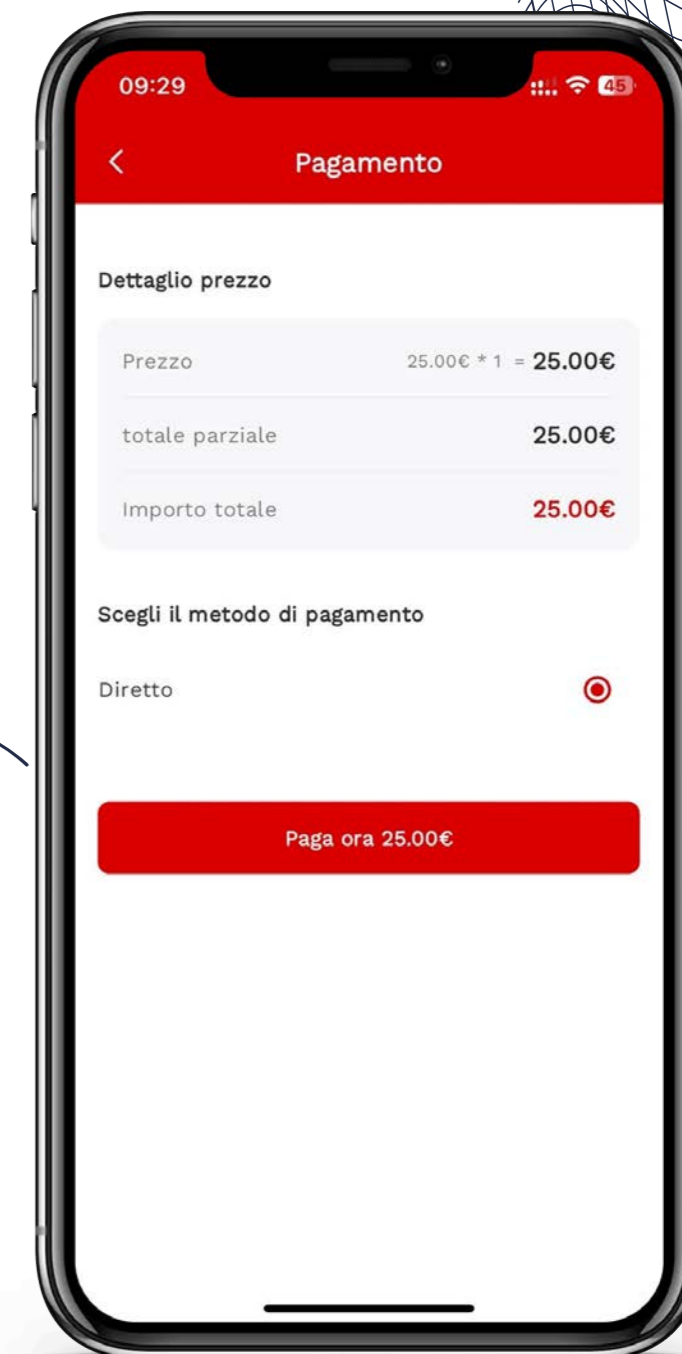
09:29

45

Pagamento

Dettaglio prezzo

| | |
|---|---|
| Prezzo | 25.00€ * 1 = 25.00€ |
| totale parziale | 25.00€ |
| Importo totale | 25.00€ |

Scegli il metodo di pagamento

Diretto

Paga ora 25.00€